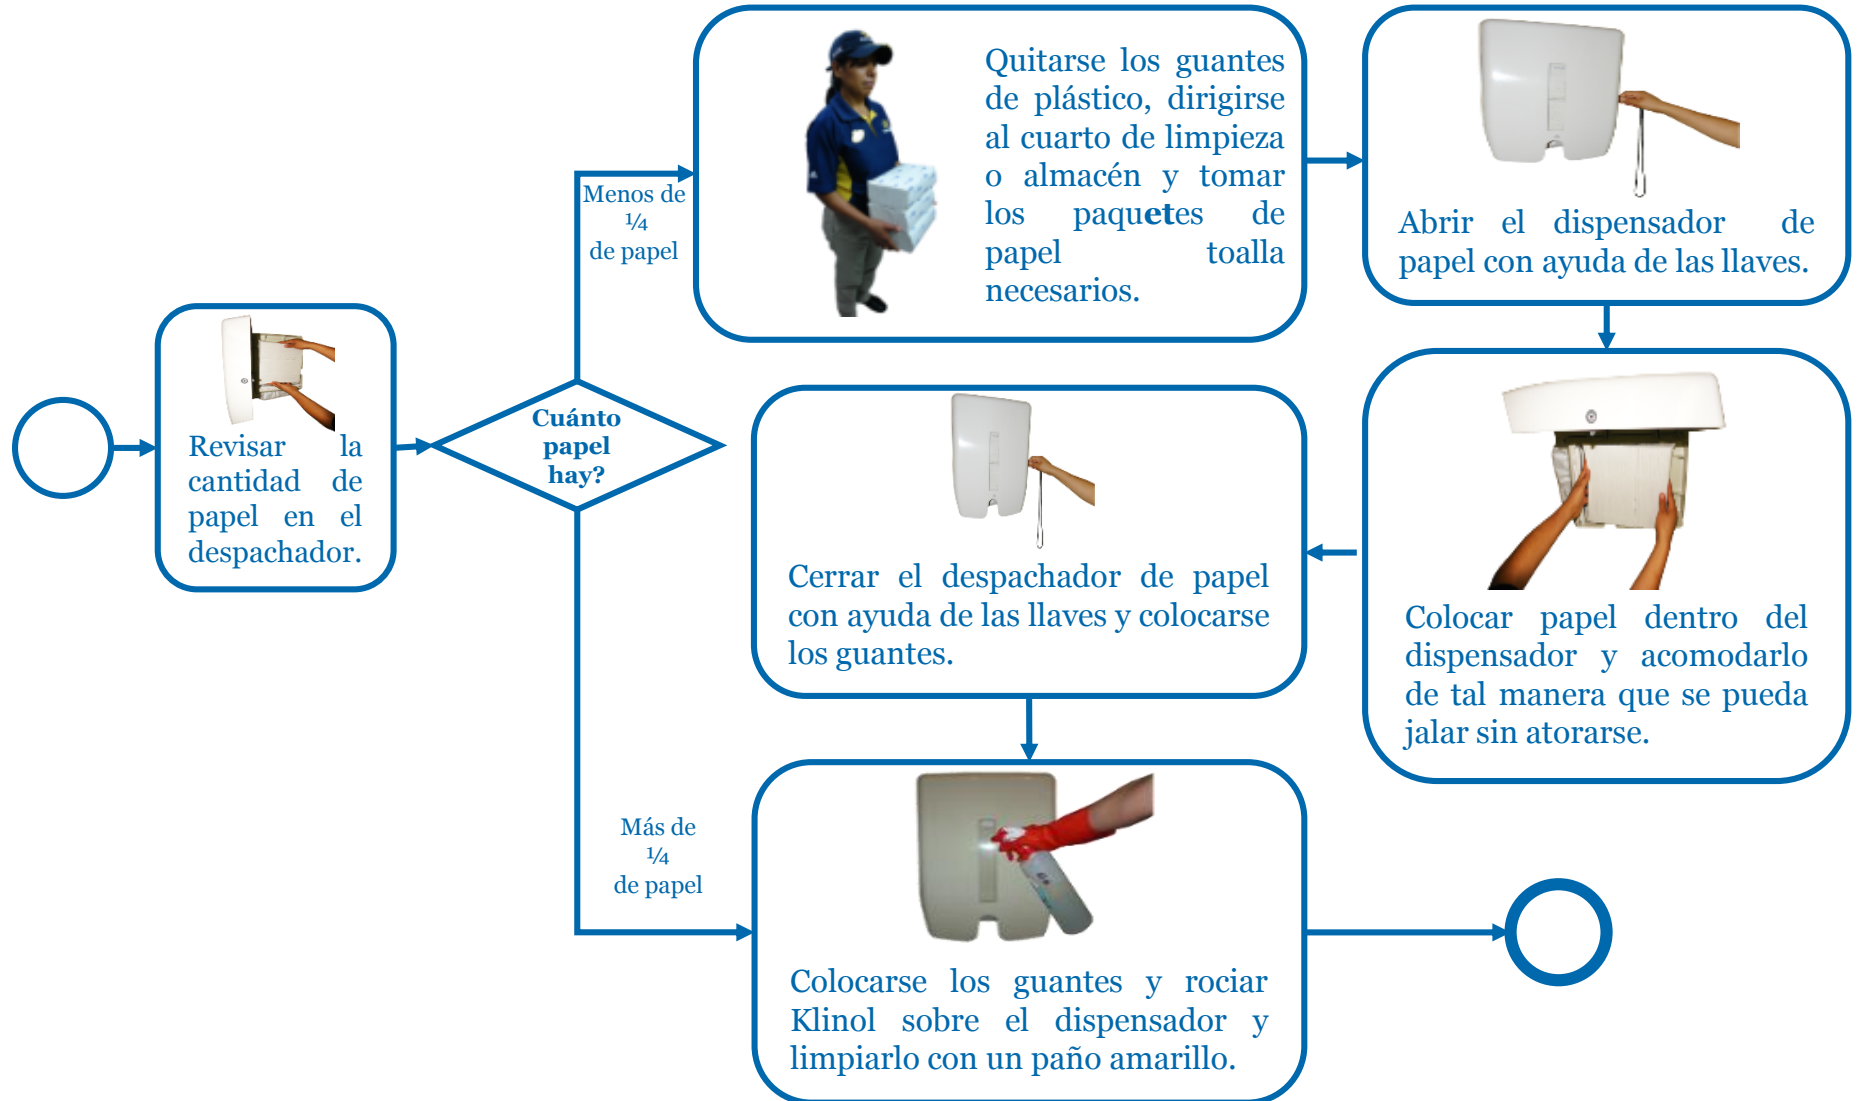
Revisar la cantidad de papel en el despachador.

Cuánto papel hay?

Menos de ¼ de papel

Quitarse los guantes de plástico, dirigirse al cuarto de limpieza o almacén y tomar los paquetes de papel toalla necesarios.

Abrir el dispensador de papel con ayuda de las llaves.

Colocar papel dentro del dispensador y acomodarlo de tal manera que se pueda jalar sin atorarse.

Cerrar el despachador de papel con ayuda de las llaves y colocarse los guantes.

Más de ¼ de papel

Colocarse los guantes y rociar Klinol sobre el dispensador y limpiarlo con un paño amarillo.